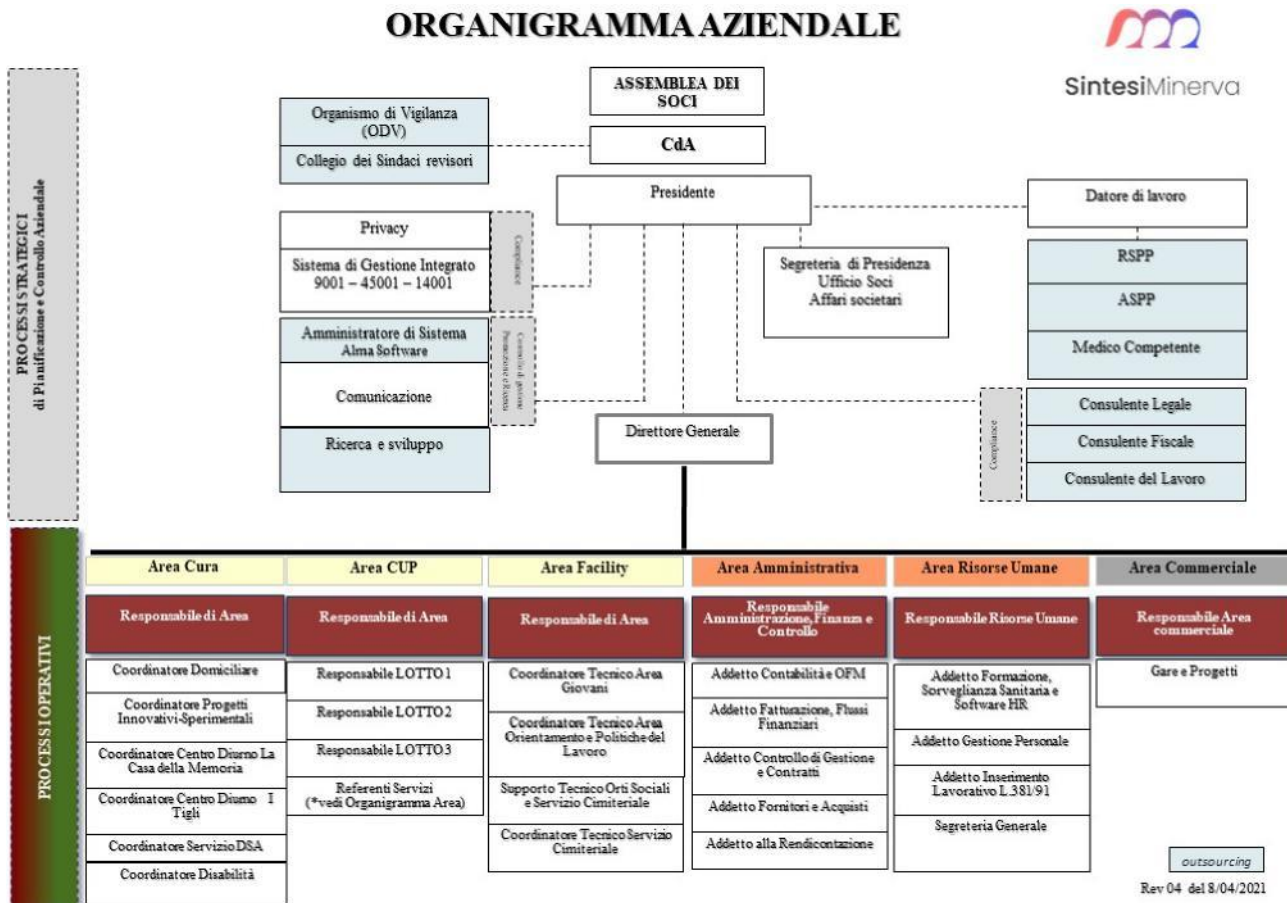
ORGANIGRAMMA AZIENDALE

SintesiMinerva

PROCESSI STRATEGICI di Pianificazione e Controllo Aziendale

ASSEMBLEA DEI SOCI

CdA

Organismo di Vigilanza (ODV)

Collegio dei Sindaci revisori

Presidente

Datore di lavoro

Privacy

Sistema di Gestione Integrato 9001 – 45001 – 14001

Compliance

Segreteria di Presidenza
Ufficio Soci
Affari societari

RSPP

ASPP

Medico Competente

Amministratore di Sistema
Alma Software

Comunicazione

Controllo di gestione Promozione e Ricerca

Ricerca e sviluppo

Direttore Generale

Compliance

Consulente Legale

Consulente Fiscale

Consulente del Lavoro

PROCESSI OPERATIVI

| Area Cura | Area CUP | Area Facility | Area Amministrativa | Area Risorse Umane | Area Commerciale |
|---|---|---|---|---|---|
| Responsabile di Area | Responsabile di Area | Responsabile di Area | Responsabile Amministrazione, Finanza e Controllo | Responsabile Risorse Umane | Responsabile Area commerciale |
| Coordinatore Domiciliare | Responsabile LOTTO 1 | Coordinatore Tecnico Area Giovani | Addetto Contabilità e OFM | Addetto Formazione, Sorveglianza Sanitaria e Software HR | Gare e Progetti |
| Coordinatore Progetti Innovativi-Sperimentali | Responsabile LOTTO 2 | Coordinatore Tecnico Area Orientamento e Politiche del Lavoro | Addetto Fatturazione, Flussi Finanziari | Addetto Gestione Personale | |
| Coordinatore Centro Diurno La Casa della Memoria | Responsabile LOTTO 3 | Supporto Tecnico Orti Sociali e Servizio Cimiteriale | Addetto Controllo di Gestione e Contratti | Addetto Inserimento Lavorativo L.381/91 | |
| Coordinatore Centro Diurno I Tigli | Referenti Servizi (*vedi Organigramma Area) | Coordinatore Tecnico Servizio Cimiteriale | Addetto Fornitori e Acquisti | Segreteria Generale | |
| Coordinatore Servizio DSA | | | Addetto alla Rendicontazione | | |
| Coordinatore Disabilità | | | | | |

outsourcing

Rev 04 del 8/04/2021